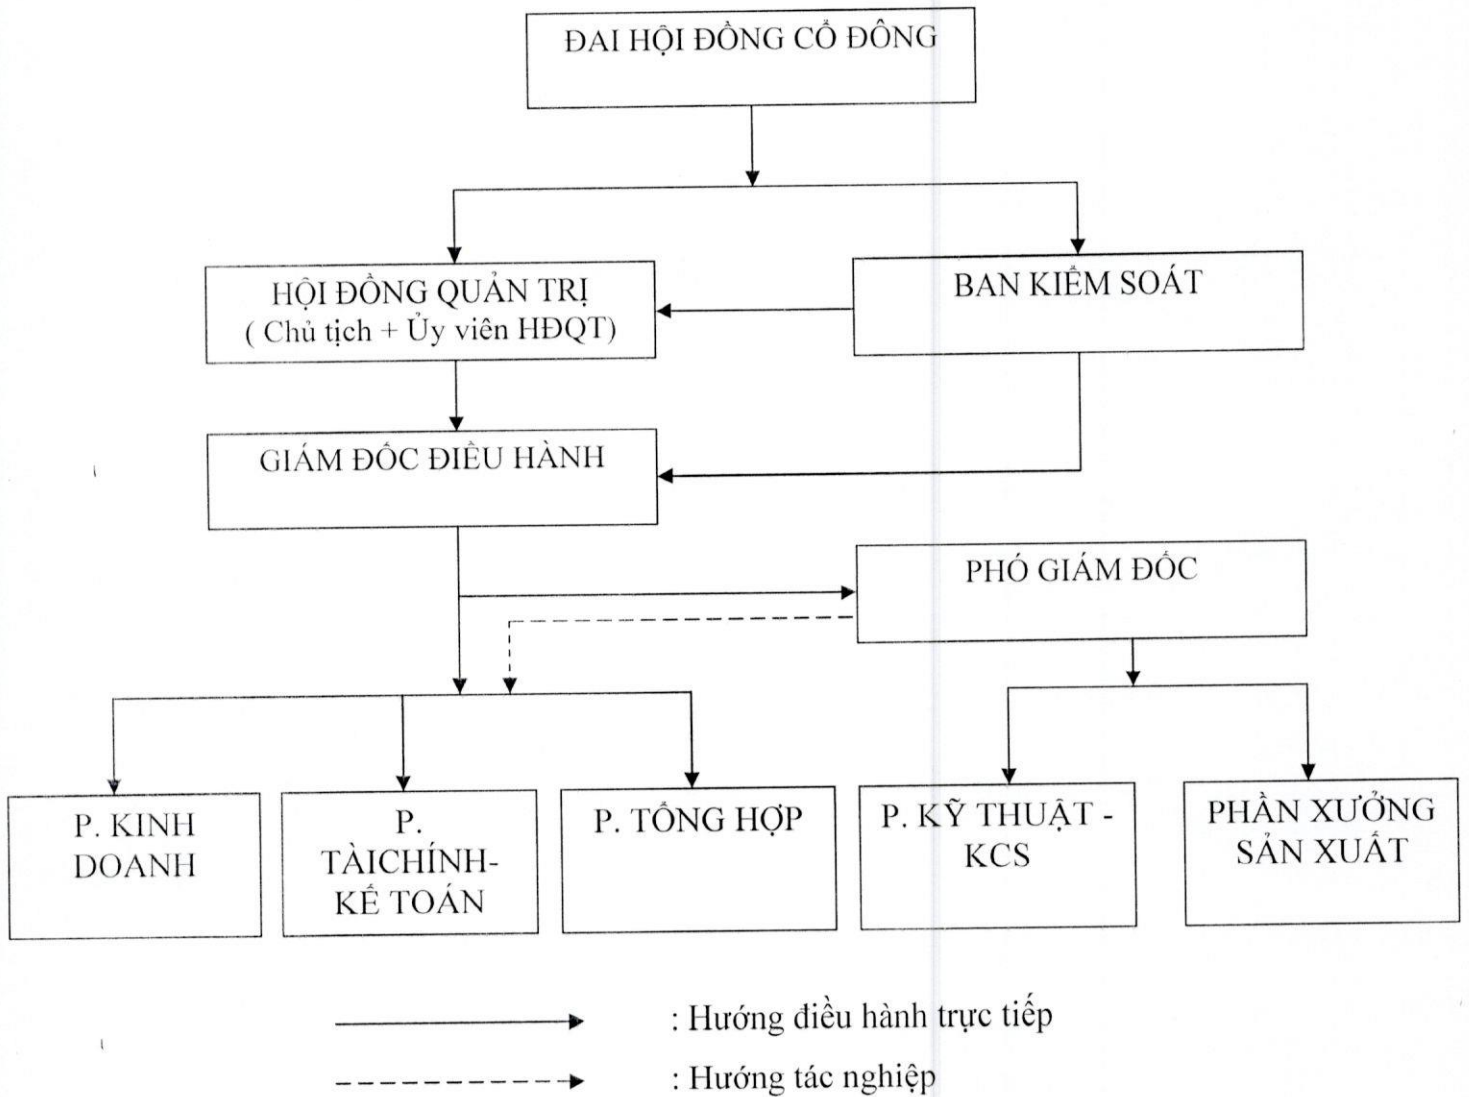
ĐAI HỘI ĐỒNG CỔ ĐÔNG

HỘI ĐỒNG QUẢN TRỊ
( Chủ tịch + Ủy viên HĐQT)

BAN KIỂM SOÁT

GIÁM ĐỐC ĐIỀU HÀNH

PHÓ GIÁM ĐỐC

P. KINH DOANH

P. TÀICHÍNH-KẾ TOÁN

P. TỔNG HỢP

P. KỸ THUẬT - KCS

PHÂN XƯỞNG SẢN XUẤT

: Hướng điều hành trực tiếp

: Hướng tác nghiệp